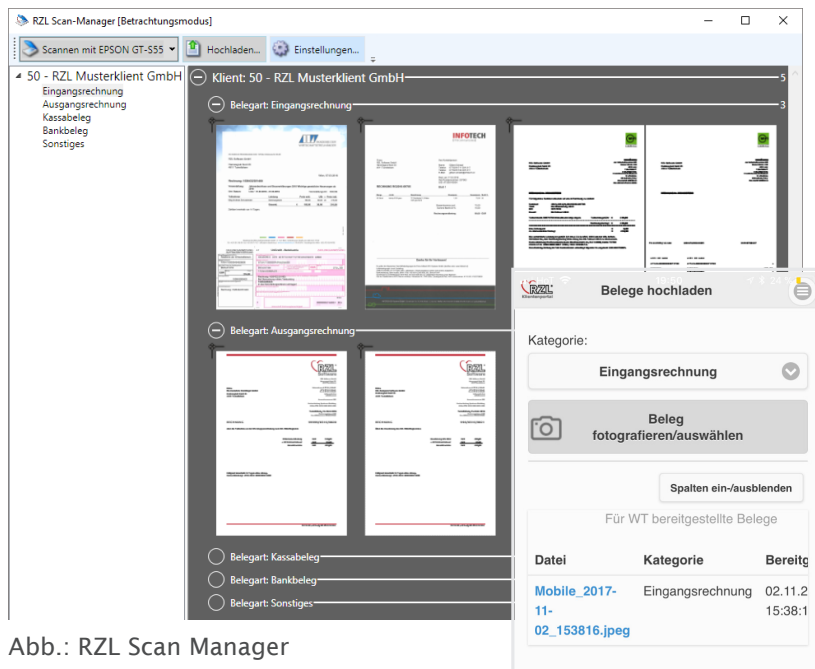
RZL Scan-Manager [Betrachtungsmodus]

Scannen mit EPSON GT-S55 | Hochladen... | Einstellungen...

50 - RZL Musterklient GmbH
Eingangsrechnung
Ausgangsrechnung
Kassabeleg
Bankbeleg
Sonstiges

Klient: 50 - RZL Musterklient GmbH 5
Belegart: Eingangsrechnung 3
INFOTECH
Belegart: Ausgangsrechnung
Belegart: Kassabeleg
Belegart: Bankbeleg
Belegart: Sonstiges

RZL Klientenportal
Belege hochladen
Kategorie:
Eingangsrechnung
Beleg fotografieren/auswählen
Spalten ein-/ausblenden
Für WT bereitgestellte Belege

| Datei | Kategorie | Bereitg |
|---|---|---|
| Mobile_2017-11-02_153816.jpeg | Eingangsrechnung | 02.11.2 15:38:1 |

Abb.: RZL Scan Manager